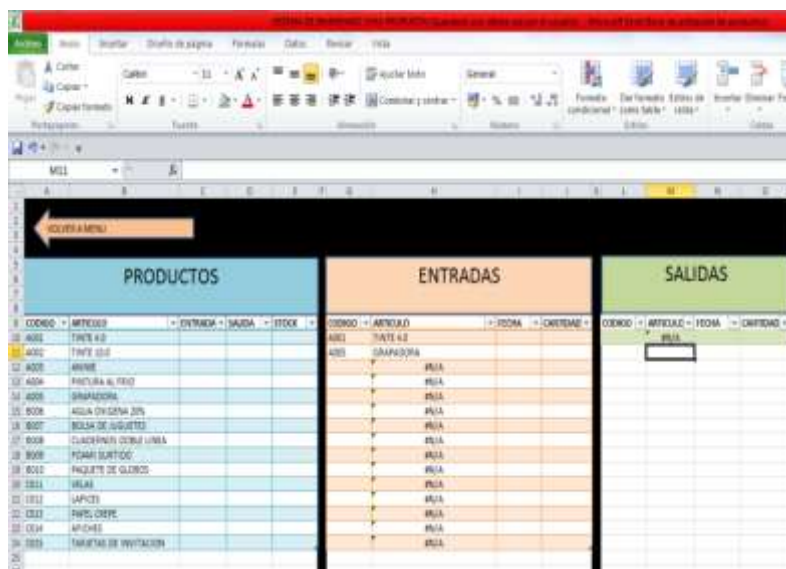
Archivo Inicio Insertar Diseño de página Fórmulas Datos Revisar Vista

Cortar Copiar Copiar formato Portapapeles Calibri 11 N K S Fuente Ajustar texto Combinar y centrar Alineación General Número Formato condicional Dar formato como tabla Estilos de celda Estilos Insertar Eliminar Celdas

M11

VOLVER A MENU

PRODUCTOS

ENTRADAS

SALIDAS

| CODIGO | ARTICULO | ENTRADA | SALIDA | STOCK |
|---|---|---|---|---|
| A001 | TINTE 4.0 | | | |
| A002 | TINTE 10.0 | | | |
| A003 | ANIME | | | |
| A004 | PINTURA AL FRIO | | | |
| A005 | GRAPADORA | | | |
| B006 | AGUA OXIGENA 20% | | | |
| B007 | BOLSA DE JUGUETES | | | |
| B008 | CUADERNOS DOBLE LINEA | | | |
| B009 | FOAMI SURTIDO | | | |
| B010 | PAQUETE DE GLOBOS | | | |
| C011 | VELAS | | | |
| C012 | LAPICES | | | |
| C013 | PAPEL CREPE | | | |
| C014 | AFICHES | | | |
| D015 | TARJETAS DE INVITACION | | | |

| CODIGO | ARTICULO | FECHA | CANTIDAD |
|---|---|---|---|
| A001 | TINTE 4.0 | | |
| A005 | GRAPADORA | | |
| | #N/A | | |
| | #N/A | | |
| | #N/A | | |
| | #N/A | | |
| | #N/A | | |
| | #N/A | | |
| | #N/A | | |
| | #N/A | | |
| | #N/A | | |
| | #N/A | | |
| | #N/A | | |
| | #N/A | | |
| | #N/A | | |

| CODIGO | ARTICULO | FECHA | CANTIDAD |
|---|---|---|---|
| | #N/A | | |